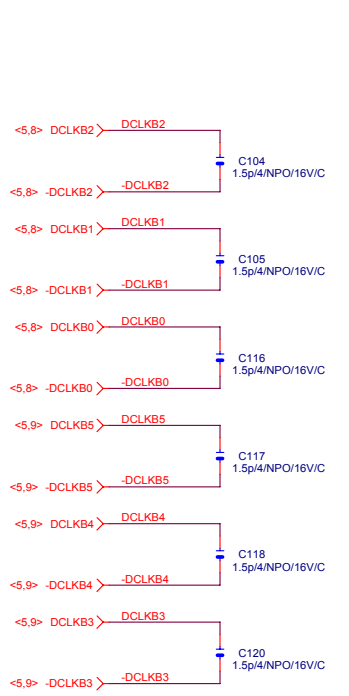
<5,8> DCLKB2
DCLKB2
C104
1.5p/4/NPO/16V/C
<5,8> -DCLKB2
-DCLKB2

<5,8> DCLKB1
DCLKB1
C105
1.5p/4/NPO/16V/C
<5,8> -DCLKB1
-DCLKB1

<5,8> DCLKB0
DCLKB0
C116
1.5p/4/NPO/16V/C
<5,8> -DCLKB0
-DCLKB0

<5,9> DCLKB5
DCLKB5
C117
1.5p/4/NPO/16V/C
<5,9> -DCLKB5
-DCLKB5

<5,9> DCLKB4
DCLKB4
C118
1.5p/4/NPO/16V/C
<5,9> -DCLKB4
-DCLKB4

<5,9> DCLKB3
DCLKB3
C120
1.5p/4/NPO/16V/C
<5,9> -DCLKB3
-DCLKB3